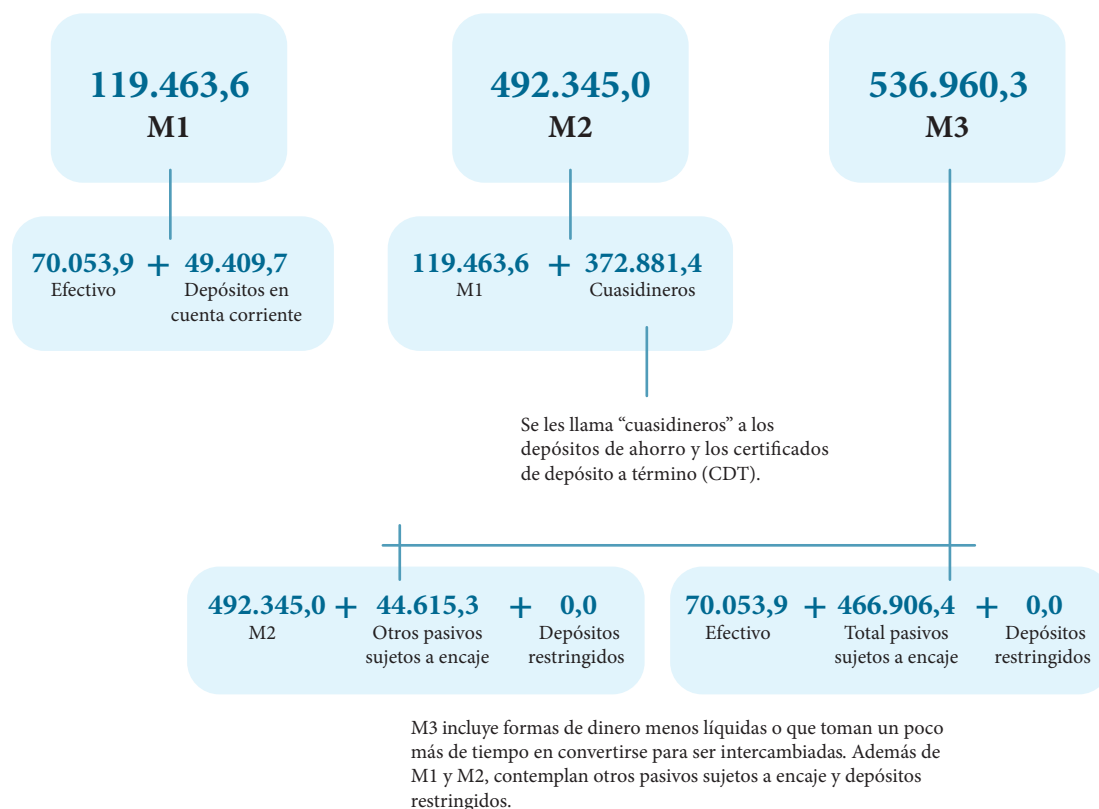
119.463,6
M1

492.345,0
M2

536.960,3
M3

70.053,9 + 49.409,7
Efectivo
Depósitos en cuenta corriente

119.463,6 + 372.881,4
M1
Cuasidineros

Se les llama “cuasidineros” a los depósitos de ahorro y los certificados de depósito a término (CDT).

492.345,0 + 44.615,3 + 0,0
M2
Otros pasivos sujetos a encaje
Depósitos restringidos

70.053,9 + 466.906,4 + 0,0
Efectivo
Total pasivos sujetos a encaje
Depósitos restringidos

M3 incluye formas de dinero menos líquidas o que toman un poco más de tiempo en convertirse para ser intercambiadas. Además de M1 y M2, contemplan otros pasivos sujetos a encaje y depósitos restringidos.